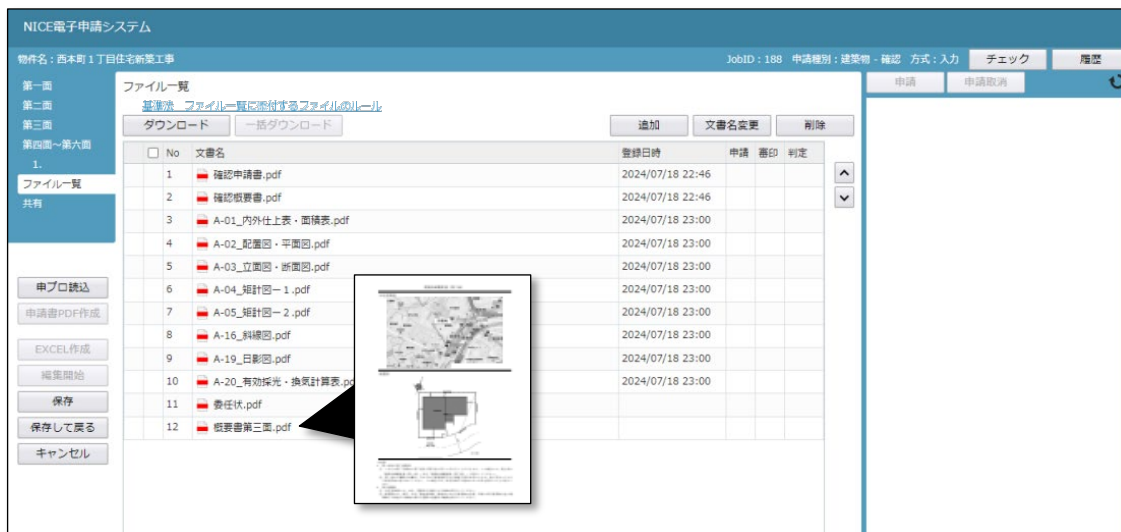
NICE電子申請システム

物件名：西本町１丁目住宅新築工事

JobID：188 申請種別：建築物 - 確認 方式：入力

チェック

履歴

第一面
第二面
第三面
第四面～第六面
1.
ファイル一覧
共有

申プロ読込
申請書PDF作成
EXCEL作成
編集開始
保存
保存して戻る
キャンセル

ファイル一覧

基準法 ファイル一覧に添付するファイルのルール

ダウンロード
一括ダウンロード
追加
文書名変更
削除

| | No | 文書名 | 登録日時 | 申請 | 署印 | 判定 |
|---|---|---|---|---|---|---|
| | 1 | 確認申請書.pdf | 2024/07/18 22:46 | | | |
| | 2 | 確認概要書.pdf | 2024/07/18 22:46 | | | |
| | 3 | A-01_内外仕上表・面積表.pdf | 2024/07/18 23:00 | | | |
| | 4 | A-02_配置図・平面図.pdf | 2024/07/18 23:00 | | | |
| | 5 | A-03_立面図・断面図.pdf | 2024/07/18 23:00 | | | |
| | 6 | A-04_矩計図－１.pdf | 2024/07/18 23:00 | | | |
| | 7 | A-05_矩計図－２.pdf | 2024/07/18 23:00 | | | |
| | 8 | A-16_斜線図.pdf | 2024/07/18 23:00 | | | |
| | 9 | A-19_日影図.pdf | 2024/07/18 23:00 | | | |
| | 10 | A-20_有効採光・換気計算表.pd | 2024/07/18 23:00 | | | |
| | 11 | 委任状.pdf | | | | |
| | 12 | 概要書第三面.pdf | | | | |

申請
申請取消